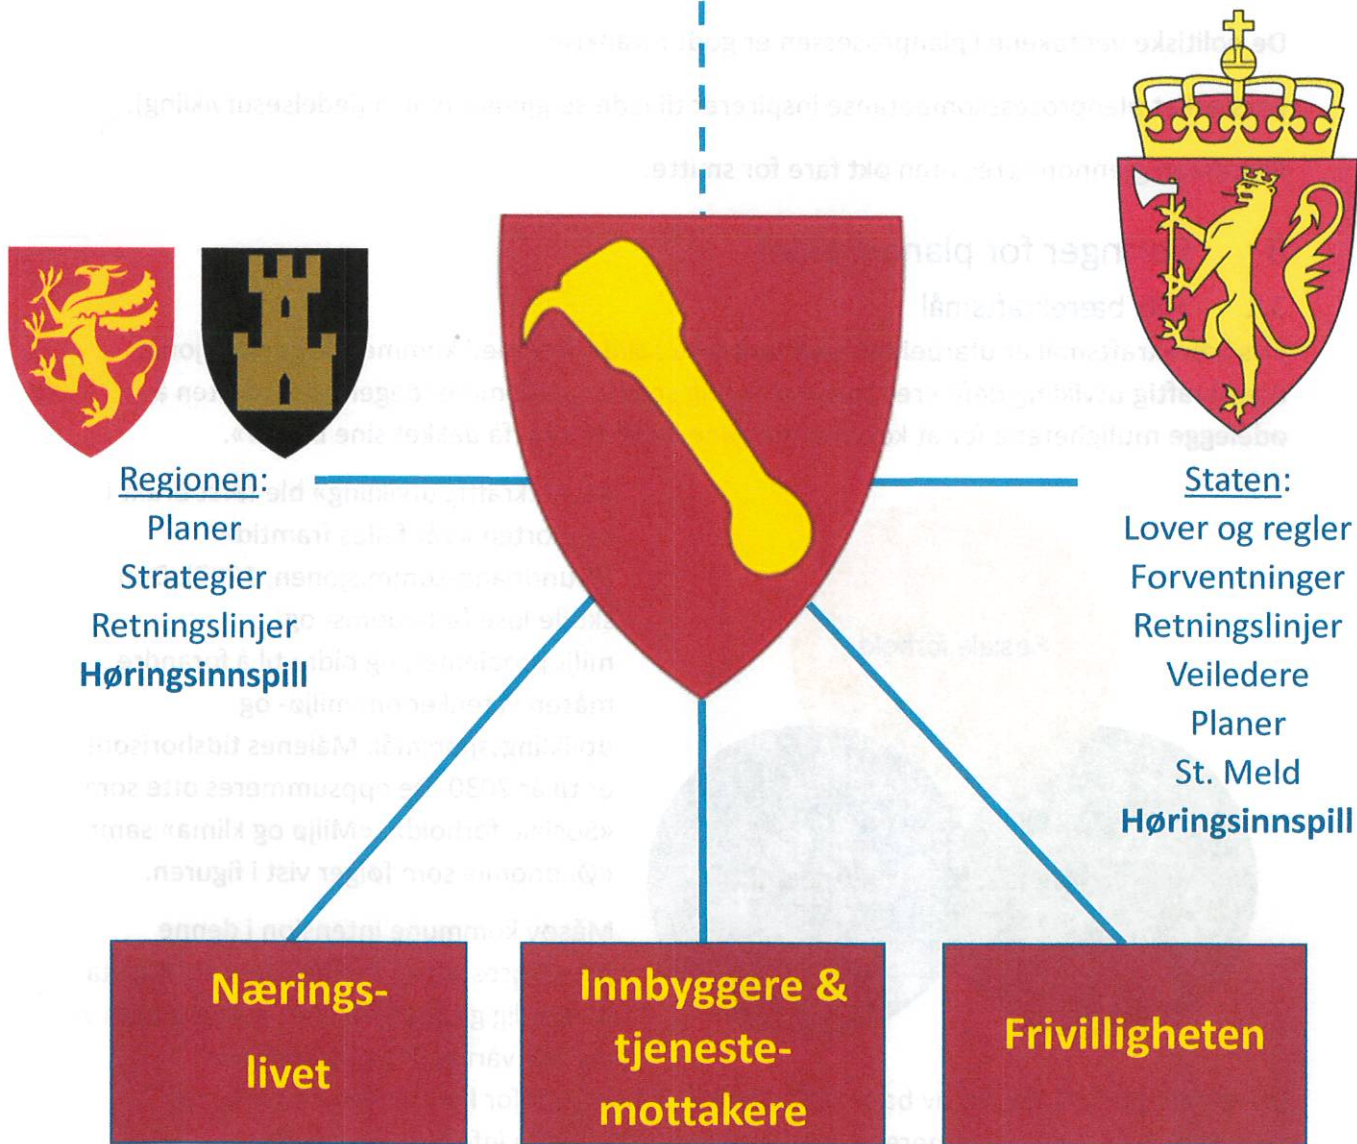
Regionen:
Planer
Strategier
Retningslinjer
Høringsinnspill

Staten:
Lover og regler
Forventninger
Retningslinjer
Veiledere
Planer
St. Meld
Høringsinnspill

Nærings-
livet

Innbyggere &
tjeneste-
mottakere

Frivilligheten